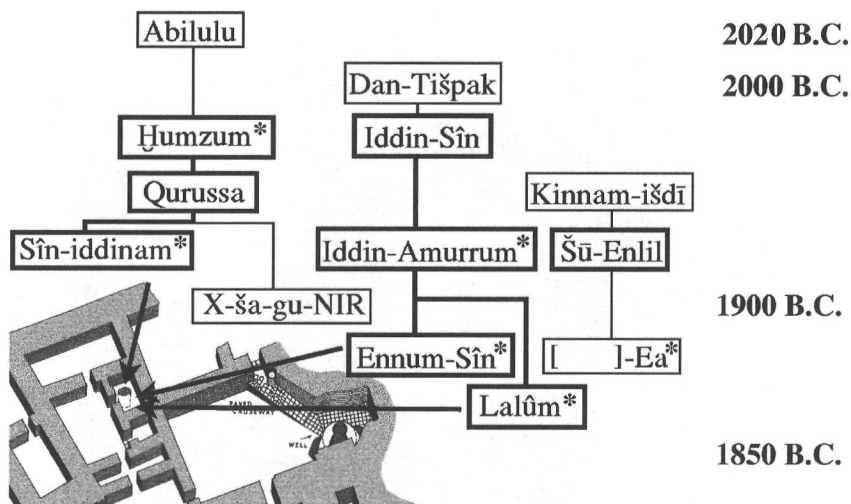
Abilulu

2020 B.C.

Dan-Tišpak

2000 B.C.

Ḫumzum*

Iddin-Sîn

Qurussa

Kinnam-išdī

Sîn-iddinam*

Iddin-Amurrum*

Šū-Enlil

X-ša-gu-NIR

1900 B.C.

Ennum-Sîn*

[ ]-Ea*

PAVED CAUSEWAY

Lalûm*

WELL

1850 B.C.